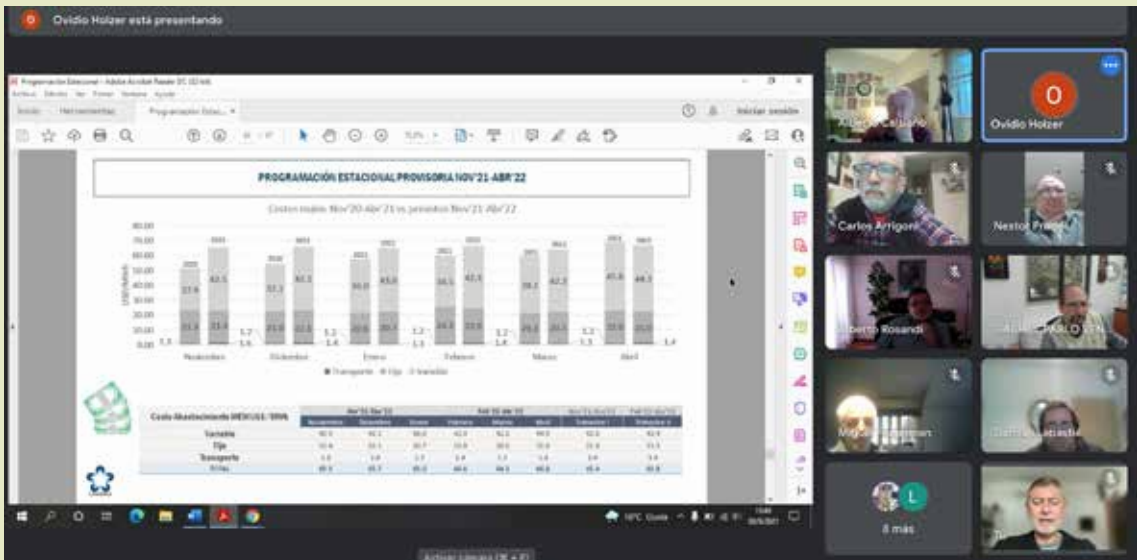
Ovidio Holzer está presentando

Programación Estacional - Adobe Acrobat Reader DC (32-bit)

Archivo Edición Ver Firmar Ventana Ayuda

Inicio Herramientas Programación Estac... ×

Iniciar sesión

PROGRAMACIÓN ESTACIONAL PROVISORIA NOV'21-ABR'22

Costos reales Nov'20-Abr'21 vs. previstos Nov'21-Abr'22

80.00
70.00
60.00
50.00
40.00
30.00
20.00
10.00
0.00

Noviembre Diciembre Enero Febrero Marzo Abril

■ Transporte ■ Fijo ■ Variable

Costo Abastecimiento MEM U$S / MWh

| | Nov'21 Abr'22 | | | Feb'22 Abr'22 | | | | |
|---|---|---|---|---|---|---|---|---|
| Variable | | | | | | | | |
| Fijo | | | | | | | | |
| Transporte | | | | | | | | |
| TOTAL | | | | | | | | |

Ovidio Holzer

Carlos Arrigoni

Nestor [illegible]

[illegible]berto Rosandi

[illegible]

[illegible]

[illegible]

L

8 más

NPC Gusta

Activar Windows